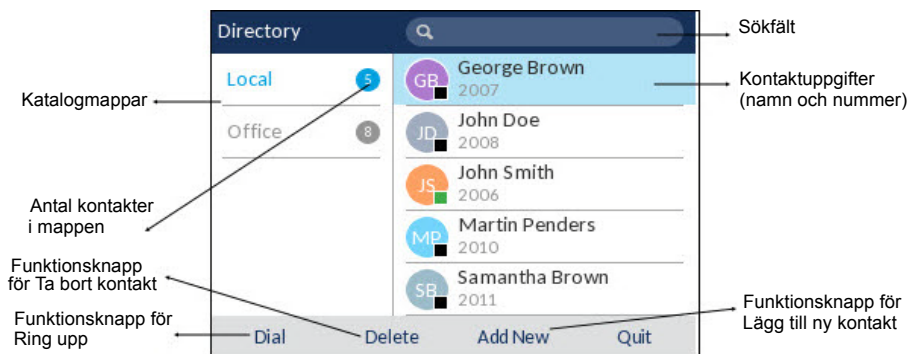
Directory

Sökfält

Local 5

Office 8

GB George Brown 2007

JD John Doe 2008

JS John Smith 2006

MP Martin Penders 2010

SB Samantha Brown 2011

Katalogmappar

Kontaktuppgifter (namn och nummer)

Antal kontakter i mappen

Funktionsknapp för Ta bort kontakt

Funktionsknapp för Ring upp

Funktionsknapp för Lägg till ny kontakt

Dial Delete Add New Quit